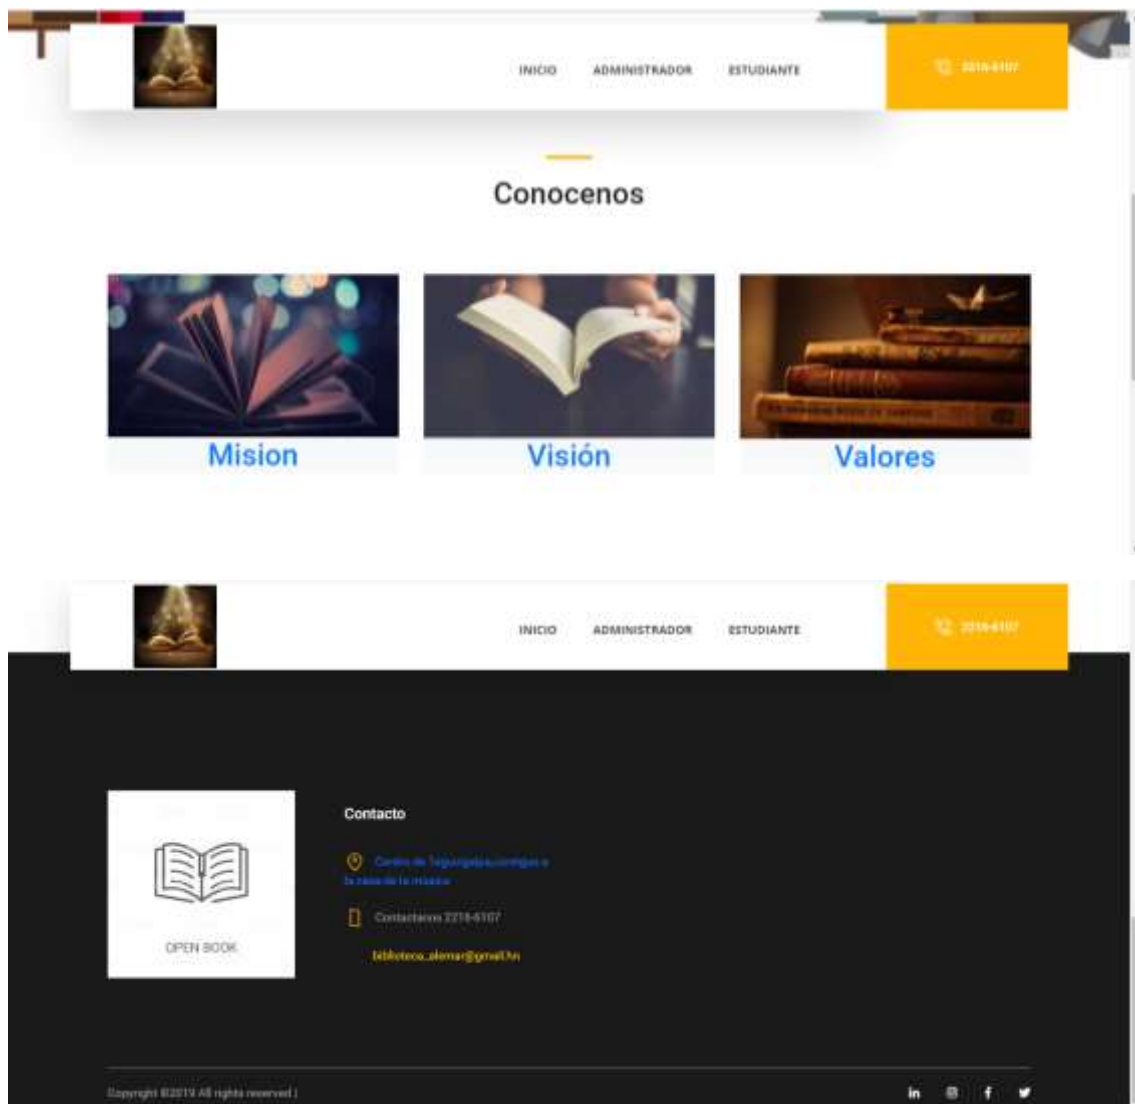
INICIO ADMINISTRADOR ESTUDIANTE

2218-6107

Conocenos

Mision

Visión

Valores

INICIO ADMINISTRADOR ESTUDIANTE

2218-6107

OPEN BOOK

Contacto

Centro de Tegucigalpa,contiguo a la casa de la musica

Contactanos 2218-6107

biblioteca_alemar@gmail.hn

Copyright ©2019 All rights reserved |